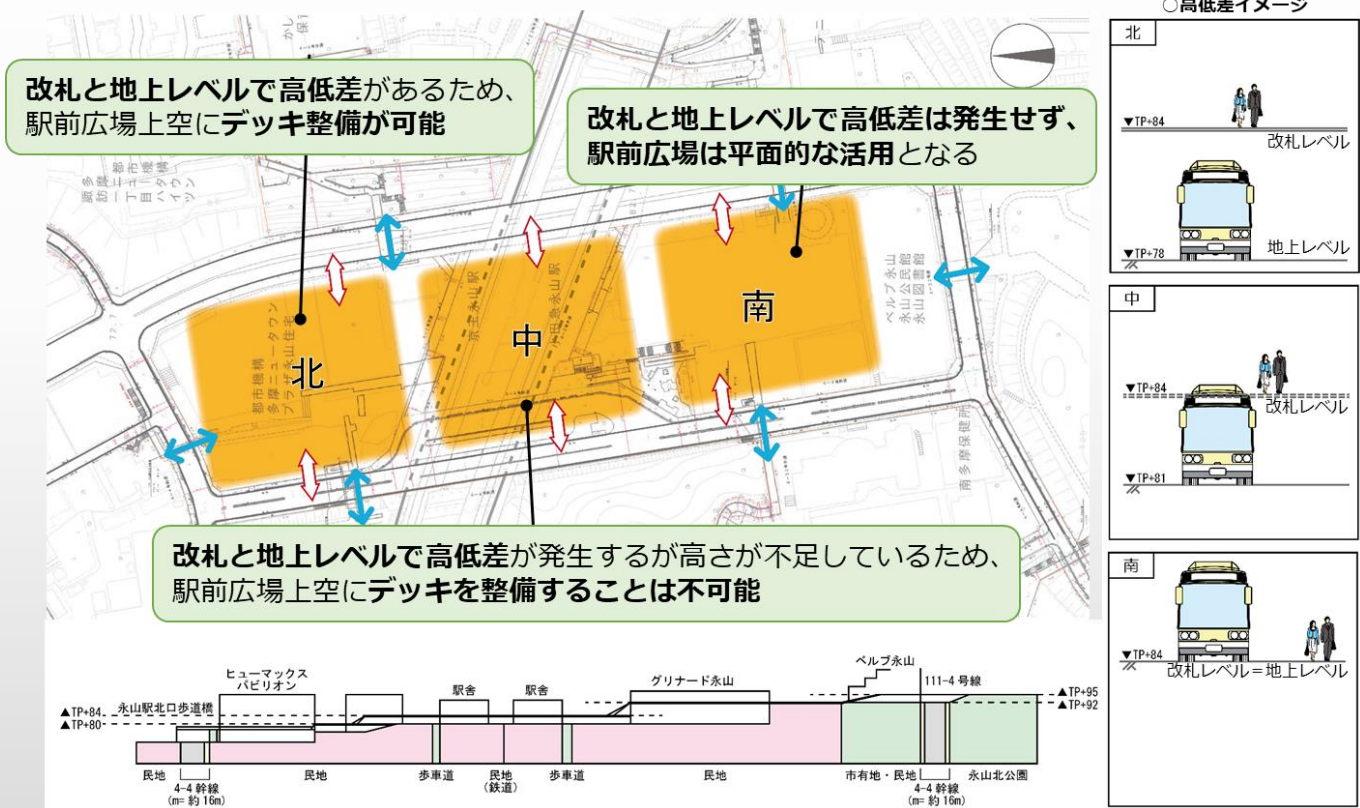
○高低差イメージ

改札と地上レベルで高低差があるため、駅前広場上空にデッキ整備が可能

改札と地上レベルで高低差は発生せず、駅前広場は平面的な活用となる

北

中

南

都市機構 多摩ニュータウン プラザ永山住宅

京王永山駅

小田急永山駅

ベルブ永山 永山公民館 永山図書館

南多摩保健所

改札と地上レベルで高低差が発生するが高さが不足しているため、駅前広場上空にデッキを整備することは不可能

北
▼TP+84
改札レベル
▼TP+78
地上レベル

中
▼TP+84
改札レベル
▼TP+81

南
▼TP+84
改札レベル＝地上レベル

▲TP+84
▲TP+80
永山駅北口歩道橋
ヒューマックスパビリオン
駅舎
駅舎
グリナード永山
ベルブ永山
111-4 号線
▲TP+95
▲TP+92
民地
4-4 幹線 (m= 約 16m)
民地
歩車道
民地 (鉄道)
歩車道
民地
市有地・民地
4-4 幹線 (m= 約 16m)
永山北公園